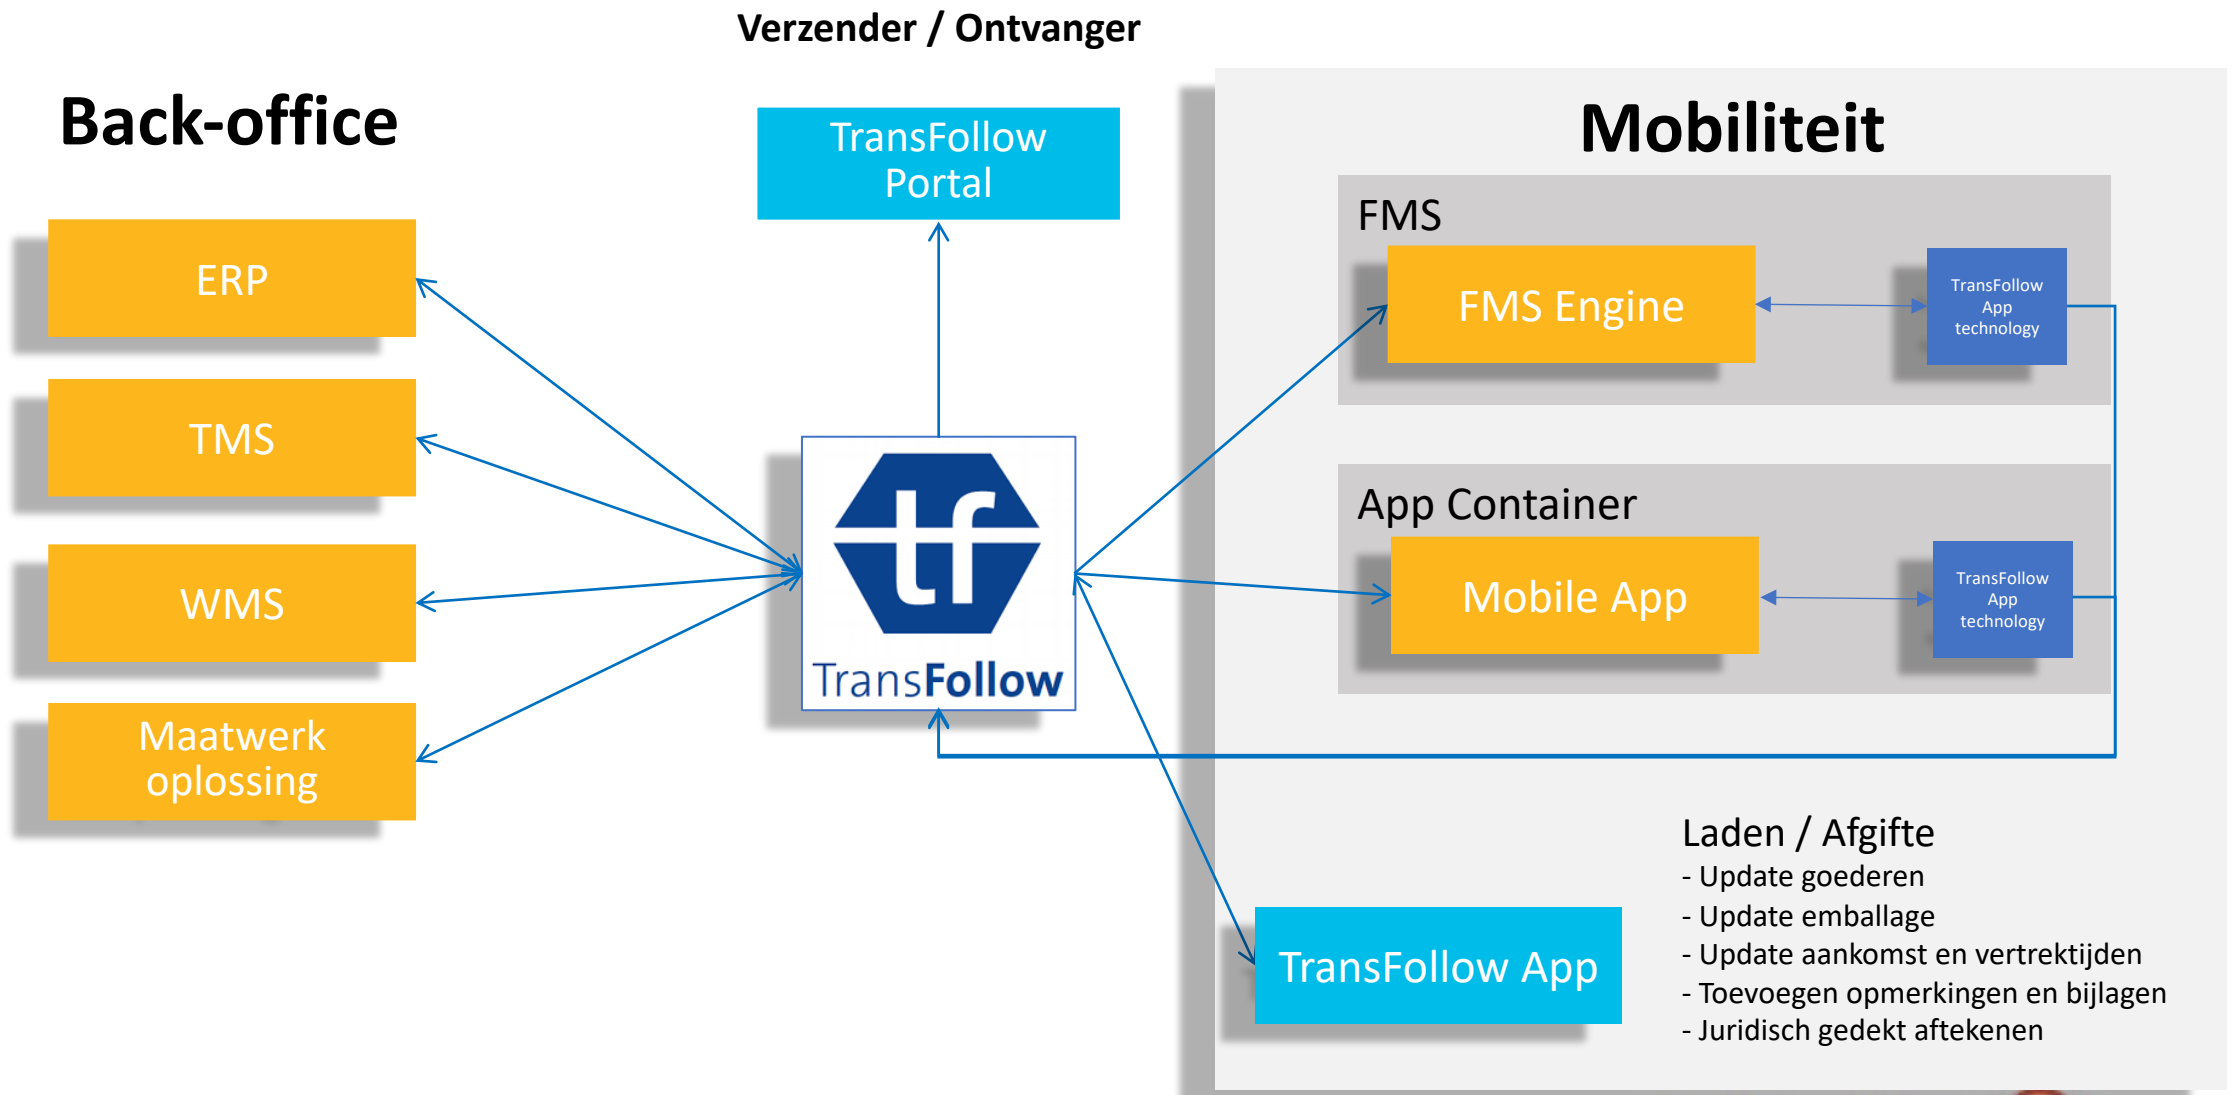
Verzender / Ontvanger

Back-office

TransFollow Portal

Mobiliteit

ERP

TMS

WMS

Maatwerk oplossing

tf
TransFollow

FMS

FMS Engine

TransFollow App technology

App Container

Mobile App

TransFollow App technology

Laden / Afgifte
- Update goederen
- Update emballage
- Update aankomst en vertrektijden
- Toevoegen opmerkingen en bijlagen
- Juridisch gedekt aftekenen

TransFollow App